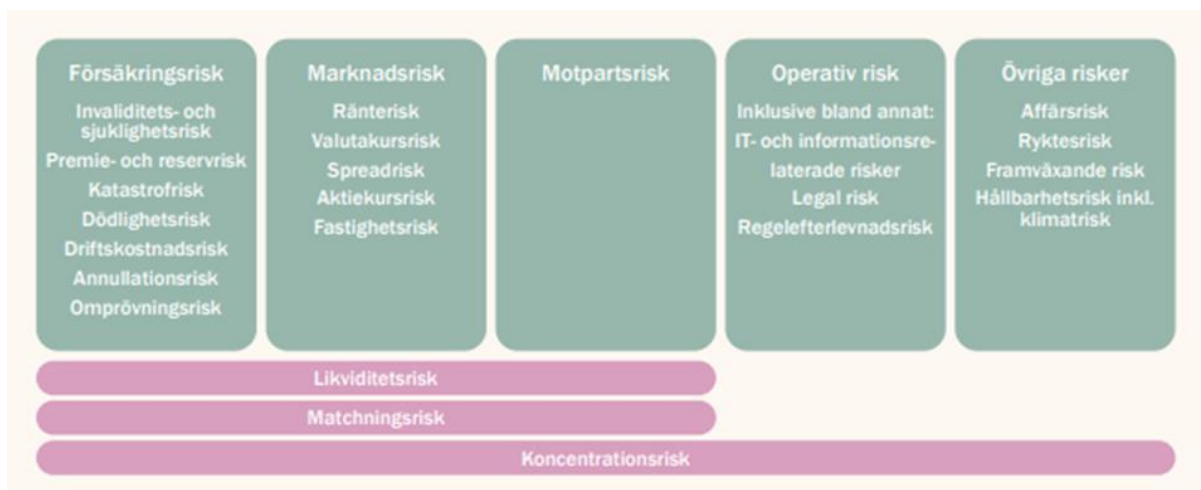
Försäkringsrisk
Invaliditets- och sjuklighetsrisk
Premie- och reservrisk
Katastrofrisk
Dödlighetsrisk
Driftskostnadsrisk
Annullationsrisk
Omprövningsrisk

Marknadsrisk
Ränterisk
Valutakursrisk
Spreadrisk
Aktiekursrisk
Fastighetsrisk

Motpartsrisk

Operativ risk
Inklusive bland annat:
IT- och informationsrelaterade risker
Legal risk
Regelefterlevnadsrisk

Övriga risker
Affärsrisk
Ryktesrisk
Framväxande risk
Hållbarhetsrisk inkl. klimatrisk

Likviditetsrisk
Matchningsrisk
Koncentrationsrisk